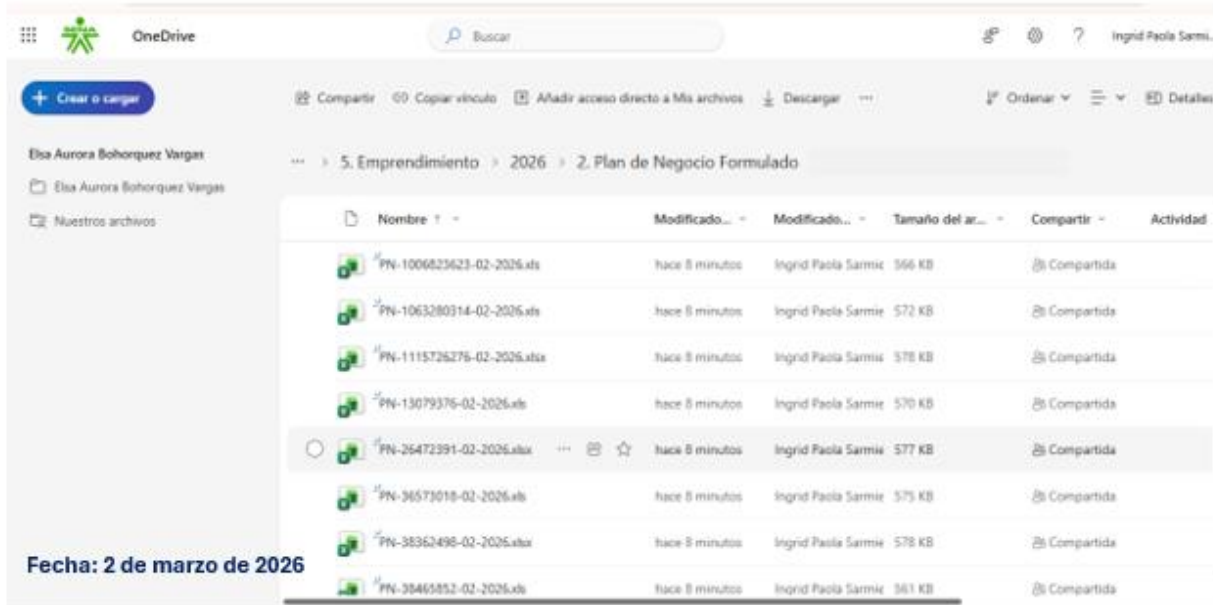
OneDrive

Buscar

Ingrid Paola Sarmi...

Crear o cargar

Compartir    Copiar vínculo    Añadir acceso directo a Mis archivos    Descargar    ···

Ordenar    Detalles

Elsa Aurora Bohorquez Vargas

Elsa Aurora Bohorquez Vargas

Nuestros archivos

··· > 5. Emprendimiento > 2026 > 2. Plan de Negocio Formulado

| Nombre | Modificado... | Modificado... | Tamaño del ar... | Compartir | Actividad |
|---|---|---|---|---|---|
| PN-1006823623-02-2026.xls | hace 8 minutos | Ingrid Paola Sarmie | 566 KB | Compartida | |
| PN-1063280314-02-2026.xls | hace 8 minutos | Ingrid Paola Sarmie | 572 KB | Compartida | |
| PN-1115726276-02-2026.xlsx | hace 8 minutos | Ingrid Paola Sarmie | 578 KB | Compartida | |
| PN-13079376-02-2026.xls | hace 8 minutos | Ingrid Paola Sarmie | 570 KB | Compartida | |
| PN-26472391-02-2026.xlsx | hace 8 minutos | Ingrid Paola Sarmie | 577 KB | Compartida | |
| PN-36573018-02-2026.xls | hace 8 minutos | Ingrid Paola Sarmie | 575 KB | Compartida | |
| PN-38362498-02-2026.xlsx | hace 8 minutos | Ingrid Paola Sarmie | 578 KB | Compartida | |
| PN-38465852-02-2026.xls | hace 8 minutos | Ingrid Paola Sarmie | 561 KB | Compartida | |

Fecha: 2 de marzo de 2026